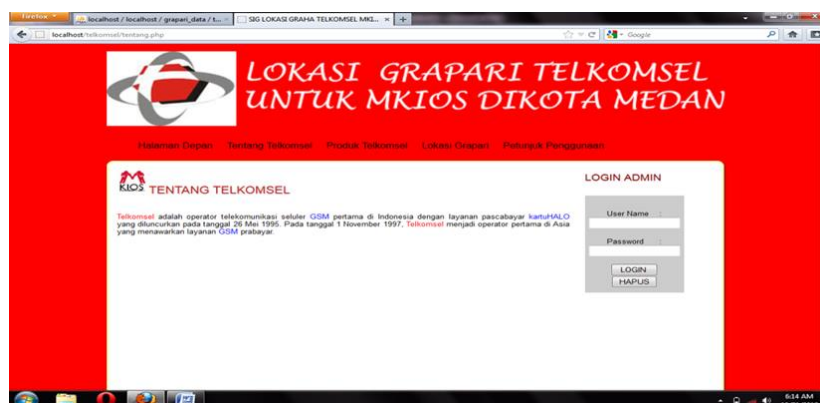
Firefox
localhost / localhost / grapari_data / t...
SIG LOKASI GRAHA TELKOMSEL MKI...
+
localhost/telkomsel/tentang.php
Google

LOKASI GRAPARI TELKOMSEL
UNTUK MKIOS DIKOTA MEDAN

Halaman Depan Tentang Telkomsel Produk Telkomsel Lokasi Grapari Petunjuk Penggunaan

KIOS TENTANG TELKOMSEL

Telkomsel adalah operator telekomunikasi seluler GSM pertama di Indonesia dengan layanan pascabayar kartuHALO yang diluncurkan pada tanggal 26 Mei 1995. Pada tanggal 1 November 1997, Telkomsel menjadi operator pertama di Asia yang menawarkan layanan GSM prabayar.

LOGIN ADMIN
User Name :
Password :
LOGIN
HAPUS

6:14 AM